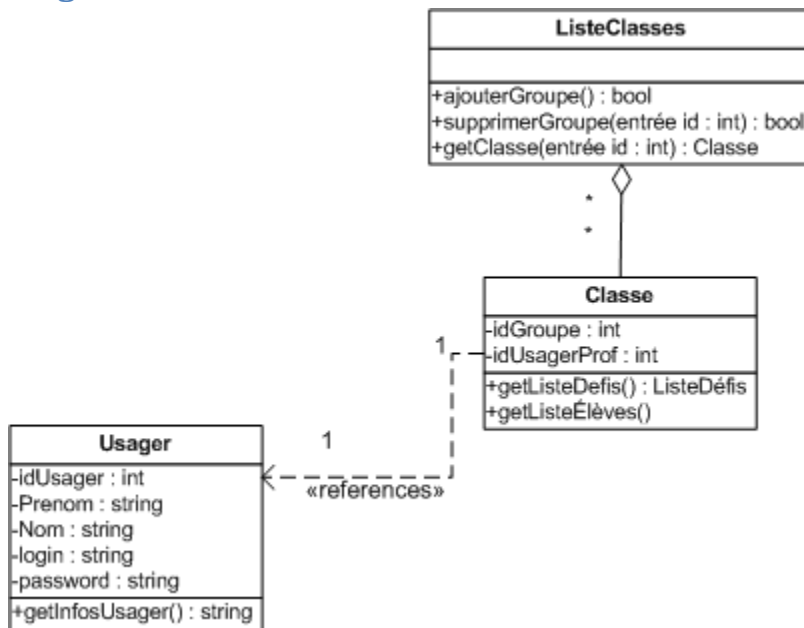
ListeClasses

+ajouterGroupe() : bool
+supprimerGroupe(entrée id : int) : bool
+getClasse(entrée id : int) : Classe

*

*

Classe

-idGroupe : int
-idUsagerProf : int

+getListeDefis() : ListeDéfis
+getListeÉlèves()

1

1

«references»

Usager

-idUsager : int
-Prenom : string
-Nom : string
-login : string
-password : string

+getInfosUsager() : string